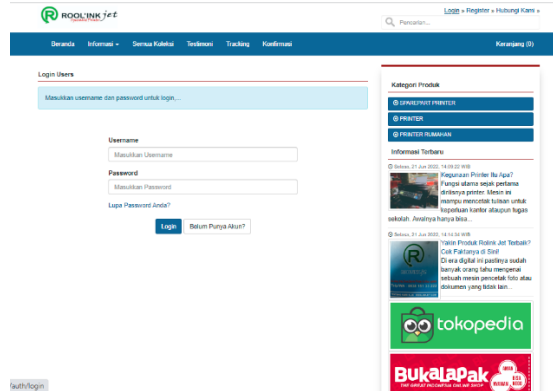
ROOL'INK jet

Login » Register » Hubungi Kami »

Pencarian...

Beranda Informasi Semua Koleksi Testimoni Tracking Konfirmasi

Keranjang (0)

Login Users

Masukkan username dan password untuk login,...

Username

Masukkan Username

Password

Masukkan Password

Lupa Password Anda?

Login Belum Punya Akun?

Kategori Produk

SPAREPART PRINTER

PRINTER

PRINTER RUMAHAN

Informasi Terbaru

Selasa, 21 Jun 2022, 14:09:02 WIB

Kegunaan Printer Itu Apa?

Fungsi utama sejak pertama diciptanya printer. Mesin ini mampu mencetak tulisan untuk keperluan kantor ataupun tugas sekolah. Awalnya hanya bisa...

Selasa, 21 Jun 2022, 14:14:34 WIB

Yakin Produk Rolink Jet Terbaik? Cek Faktanya di Sini!

Di era digital ini pastinya sudah banyak orang tahu mengenai sebuah mesin pencetak foto atau dokumen yang tidak lain...

tokopedia

BukaLapak

auth/login